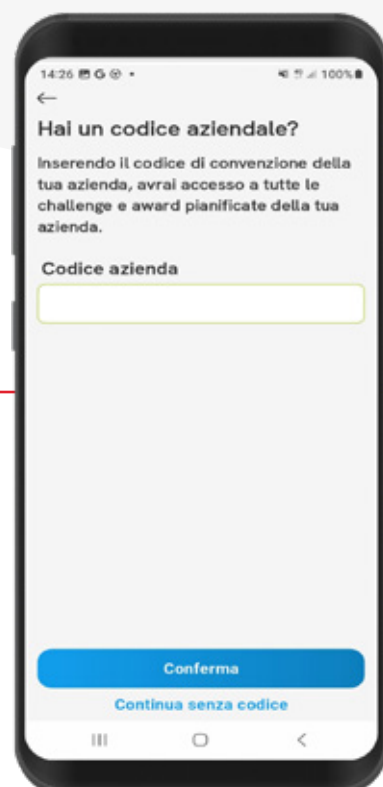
14:26 100%

←

Hai un codice aziendale?

Inserendo il codice di convenzione della tua azienda, avrai accesso a tutte le challenge e award pianificate della tua azienda.

Codice azienda

Conferma

Continua senza codice